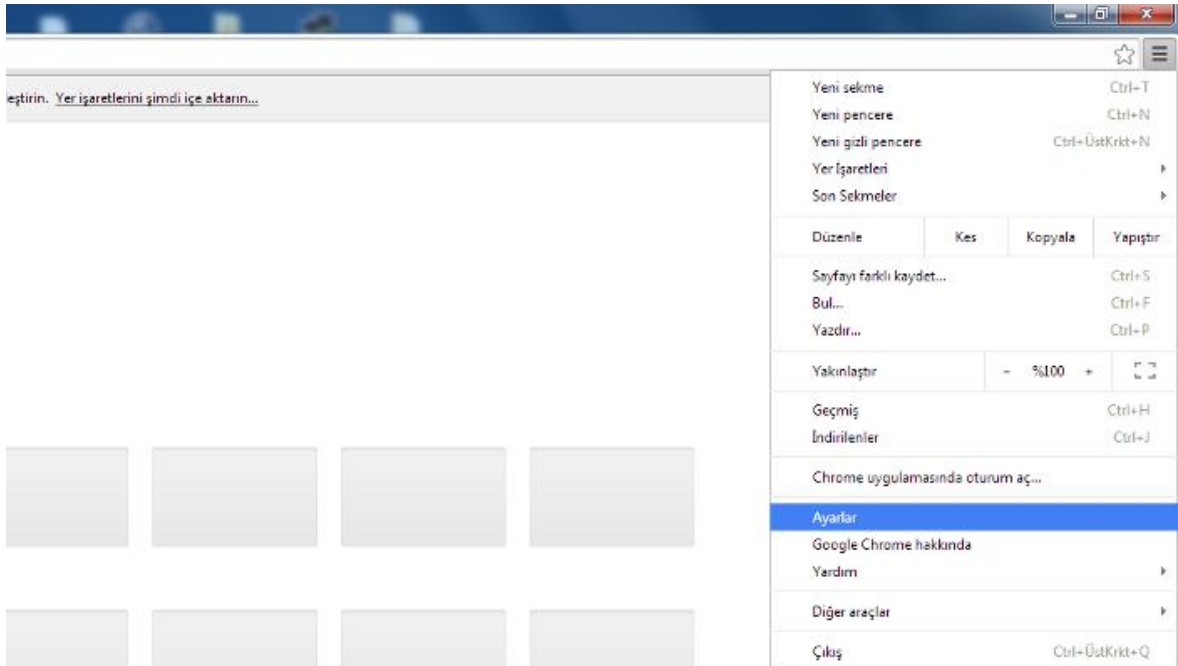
eştirin. Yer işaretlerini şimdi içe aktarın...

Yeni sekme Ctrl+T
Yeni pencere Ctrl+N
Yeni gizli pencere Ctrl+ÜstKrkt+N
Yer İşaretleri
Son Sekmeler

| Düzenle | Kes | Kopyala | Yapıştır |
|---|---|---|---|

Sayfayı farklı kaydet... Ctrl+S
Bul... Ctrl+F
Yazdır... Ctrl+P

Yakınlaştır - %100 +

Geçmiş Ctrl+H
İndirilenler Ctrl+J

Chrome uygulamasında oturum aç...

Ayarlar
Google Chrome hakkında
Yardım

Diğer araçlar

Çıkış Ctrl+ÜstKrkt+Q